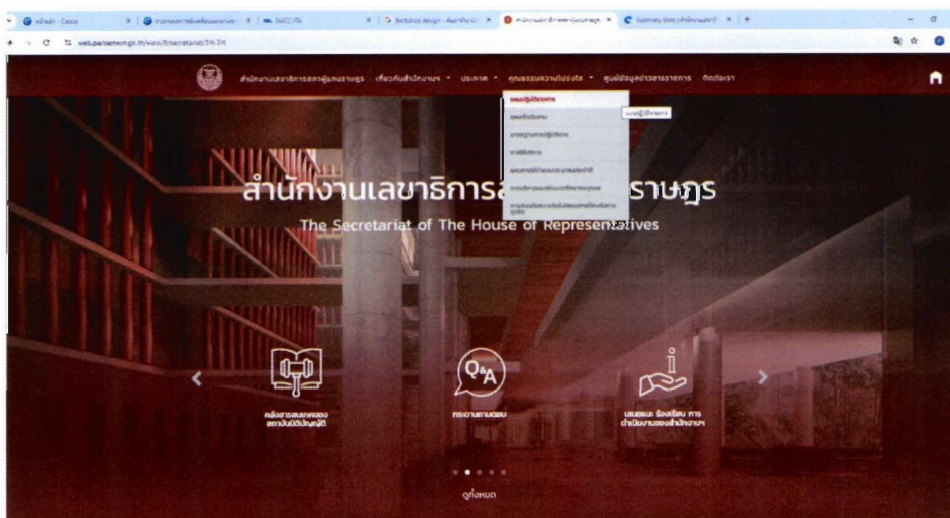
หน้าแรก - Canva
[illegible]
NACC ITA
Birthday design - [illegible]
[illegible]
Summary Slide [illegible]

web.parliament.go.th/view/8/secretariat/TH-TH

สำนักงานเลขาธิการสภาผู้แทนราษฎร เกี่ยวกับสำนักงานฯ ประกาศ คุณธรรมความโปร่งใส ศูนย์ข้อมูลข่าวสารราชการ ติดต่อเรา

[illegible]
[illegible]
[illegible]
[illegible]
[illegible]
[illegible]
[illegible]

สำนักงานเลขาธิการส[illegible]ราษฎร
The Secretariat of The House of Representatives

Q&A

คลังสารสนเทศของสถาบันนิติบัญญัติ
กระดานถามตอบ
เสนอแนะ ร้องเรียน การดำเนินงานของสำนักงานฯ

ดูทั้งหมด